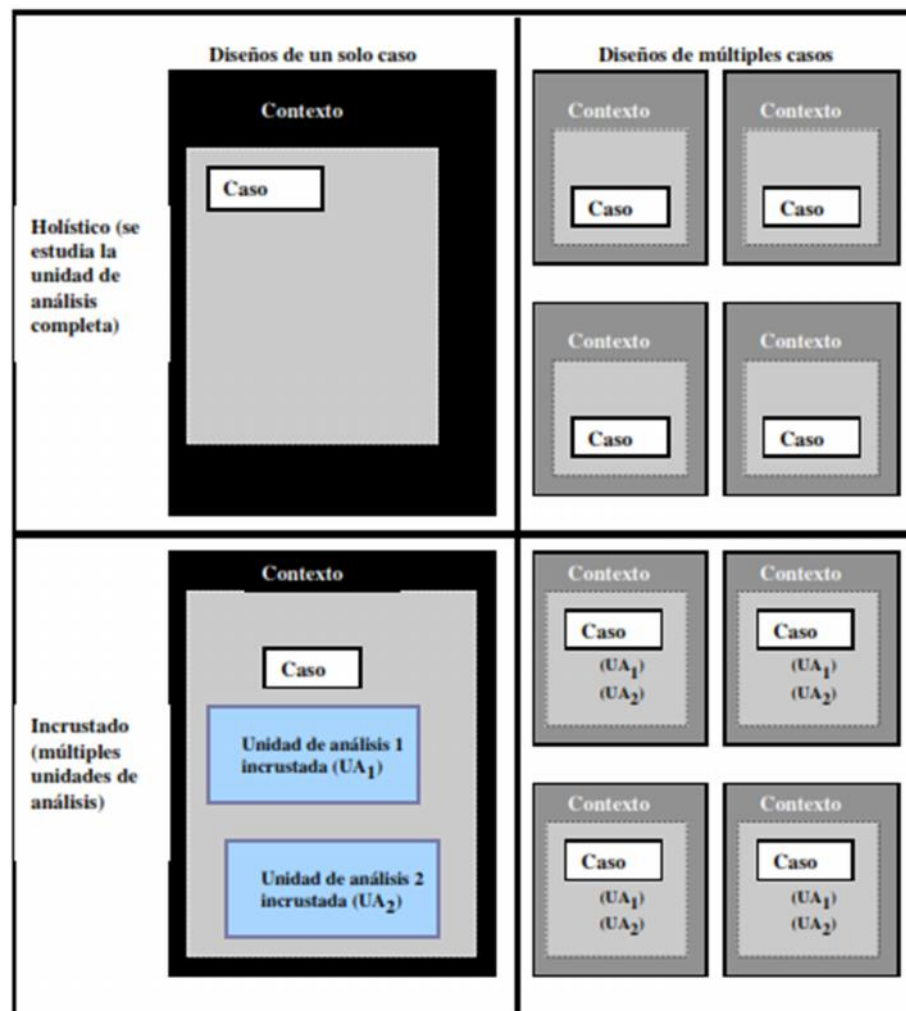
Diseños de un solo caso

Diseños de múltiples casos

Holístico (se estudia la unidad de análisis completa)

Contexto

Caso

Contexto

Caso

Contexto

Caso

Contexto

Caso

Contexto

Caso

Incrustado (múltiples unidades de análisis)

Contexto

Caso

Unidad de análisis 1 incrustada ($UA_1$)

Unidad de análisis 2 incrustada ($UA_2$)

Contexto

Caso

($UA_1$)

($UA_2$)

Contexto

Caso

($UA_1$)

($UA_2$)

Contexto

Caso

($UA_1$)

($UA_2$)

Contexto

Caso

($UA_1$)

($UA_2$)